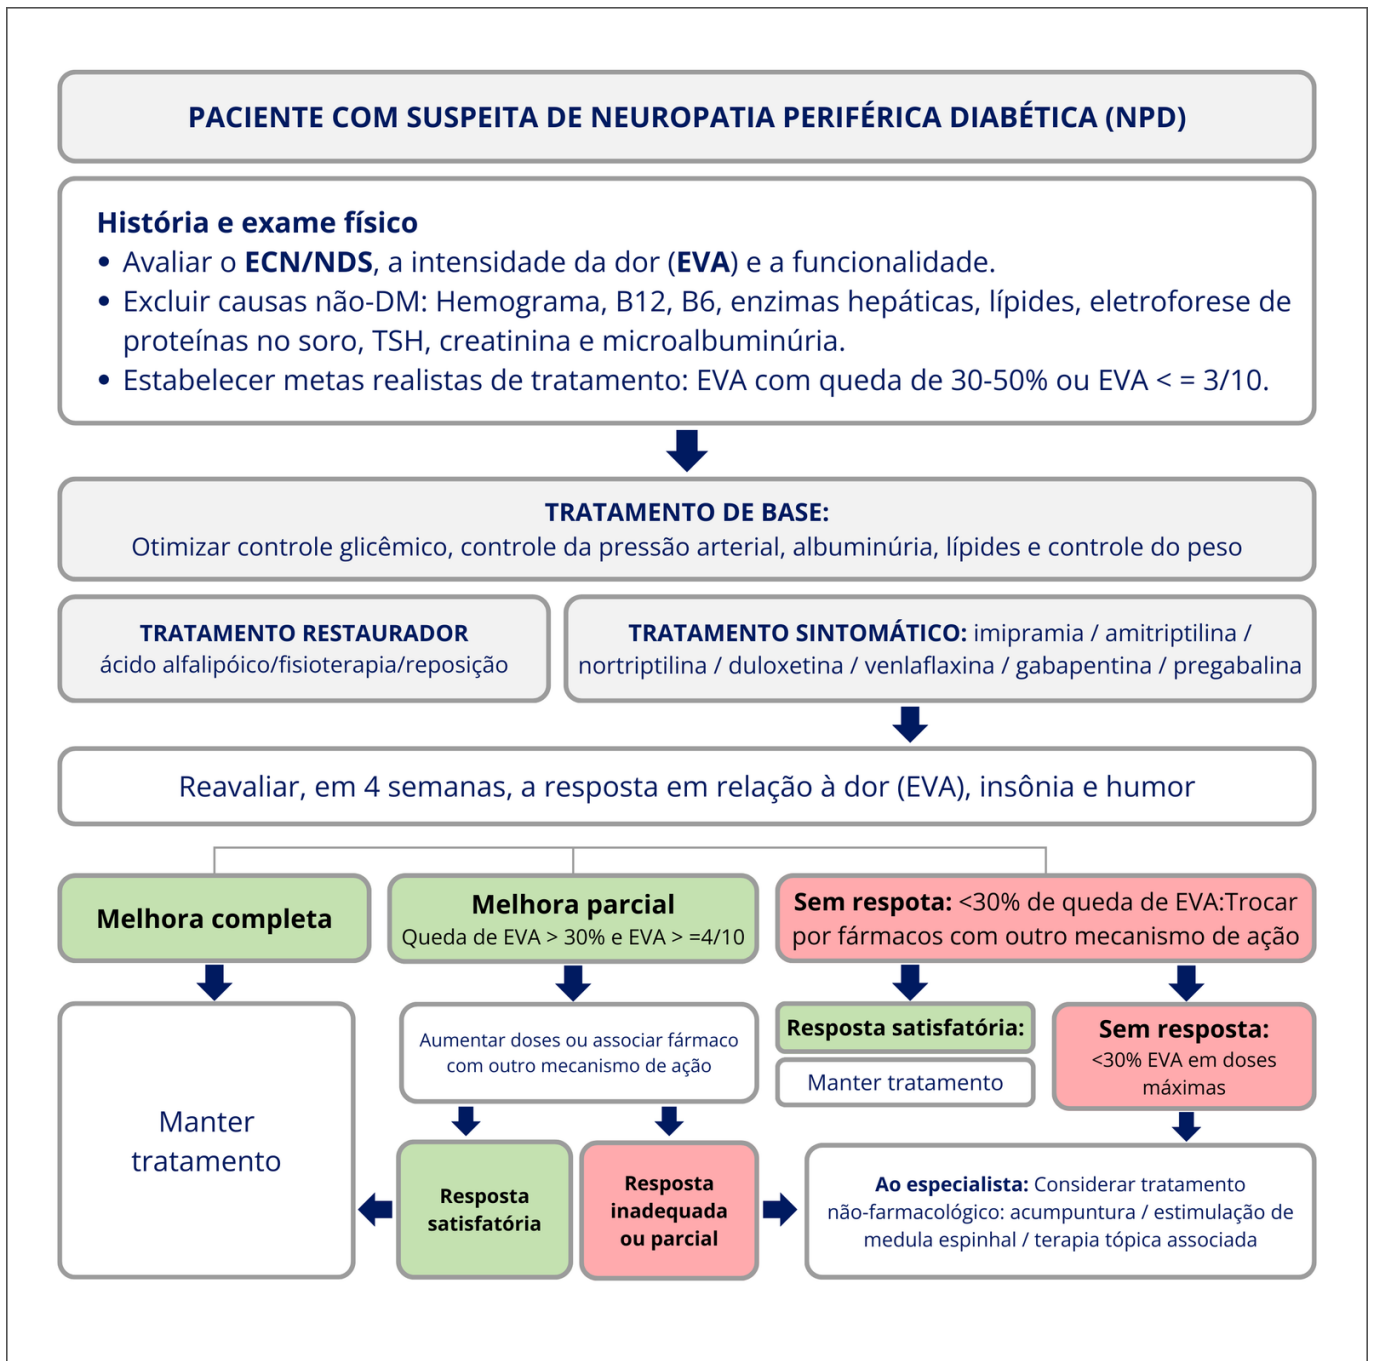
PACIENTE COM SUSPEITA DE NEUROPATIA PERIFÉRICA DIABÉTICA (NPD)

História e exame físico
• Avaliar o ECN/NDS, a intensidade da dor (EVA) e a funcionalidade.
• Excluir causas não-DM: Hemograma, B12, B6, enzimas hepáticas, lípides, eletroforese de proteínas no soro, TSH, creatinina e microalbuminúria.
• Estabelecer metas realistas de tratamento: EVA com queda de 30-50% ou EVA < = 3/10.

TRATAMENTO DE BASE:
Otimizar controle glicêmico, controle da pressão arterial, albuminúria, lípides e controle do peso

TRATAMENTO RESTAURADOR
ácido alfalipóico/fisioterapia/reposição

TRATAMENTO SINTOMÁTICO: imipramia / amitriptilina / nortriptilina / duloxetina / venlaflaxina / gabapentina / pregabalina

Reavaliar, em 4 semanas, a resposta em relação à dor (EVA), insônia e humor

Melhora completa

Melhora parcial
Queda de EVA > 30% e EVA > =4/10

Sem respota: <30% de queda de EVA:Trocar por fármacos com outro mecanismo de ação

Manter tratamento

Aumentar doses ou associar fármaco com outro mecanismo de ação

Resposta satisfatória:

Manter tratamento

Sem resposta:
<30% EVA em doses máximas

Resposta satisfatória

Resposta inadequada ou parcial

Ao especialista: Considerar tratamento não-farmacológico: acumpuntura / estimulação de medula espinhal / terapia tópica associada